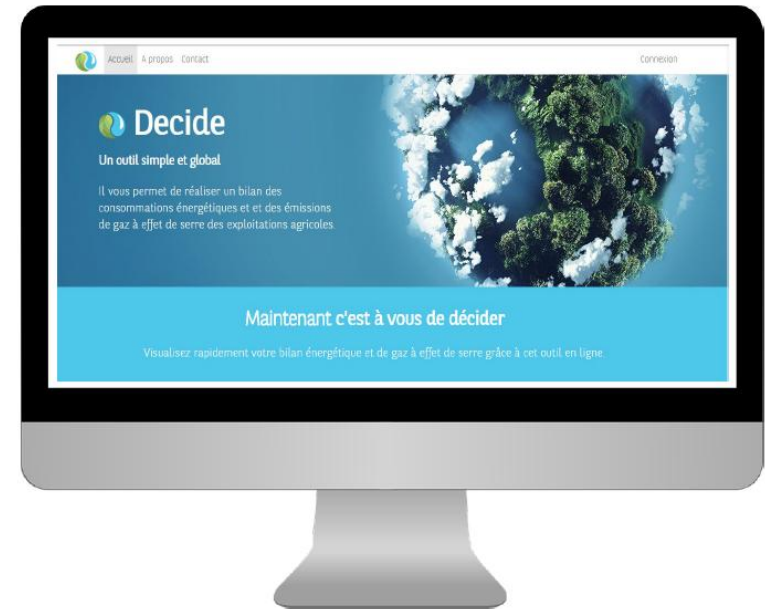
Accueil A propos Contact

Connexion

Decide

Un outil simple et global

Il vous permet de réaliser un bilan des consommations énergétiques et et des émissions de gaz à effet de serre des exploitations agricoles.

Maintenant c'est à vous de décider

Visualisez rapidement votre bilan énergétique et de gaz à effet de serre grâce à cet outil en ligne.